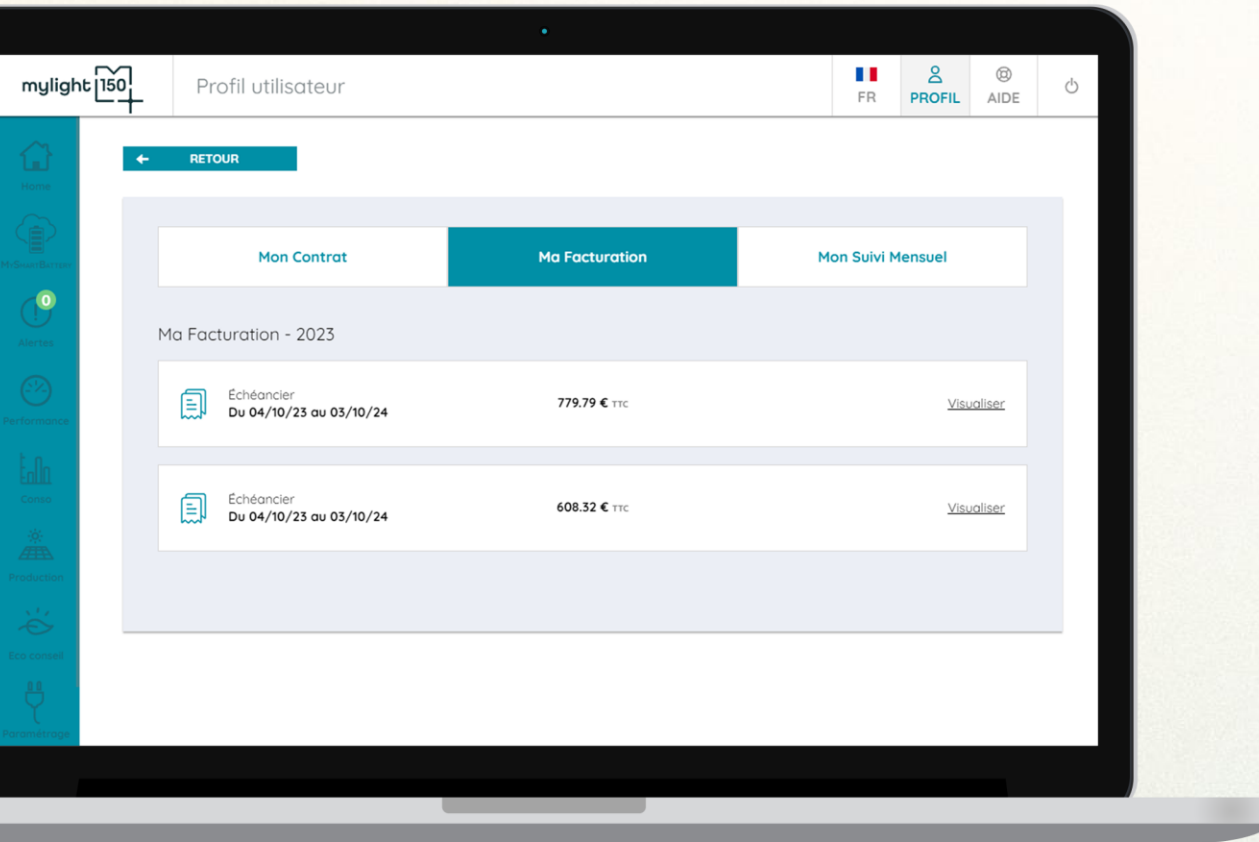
mylight 150

Profil utilisateur

FR
PROFIL
AIDE

Home
MySmartBattery
0
Alertes
Performance
Conso
Production
Eco conseil
Paramétrage

RETOUR

Mon Contrat
Ma Facturation
Mon Suivi Mensuel

Ma Facturation - 2023

Échéancier
Du 04/10/23 au 03/10/24
779.79 € TTC
Visualiser

Échéancier
Du 04/10/23 au 03/10/24
608.32 € TTC
Visualiser